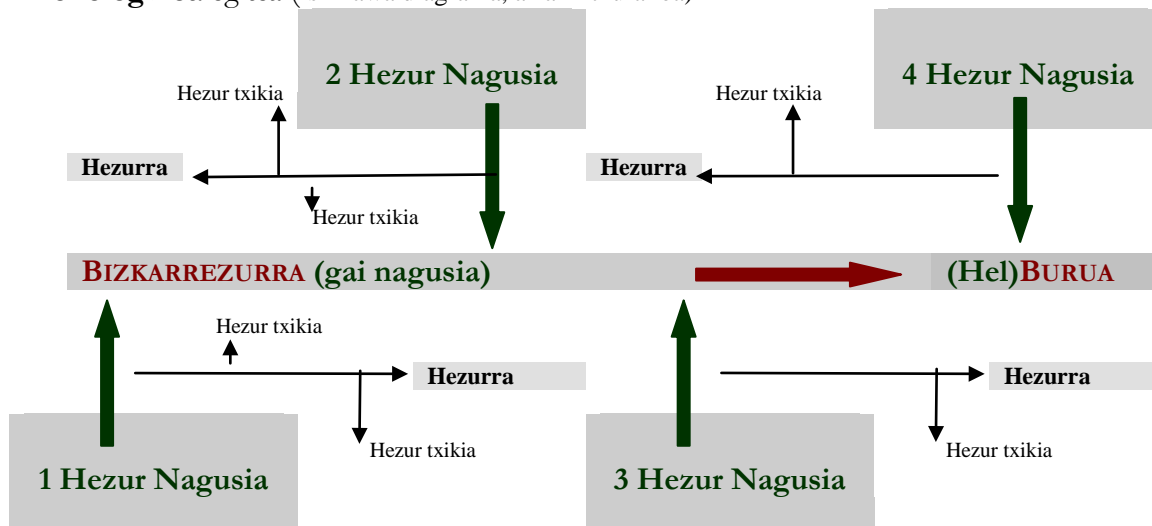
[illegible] (i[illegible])

2 Hezur Nagusia

Hezur txikia

Hezurra

Hezur txikia

4 Hezur Nagusia

Hezur txikia

Hezurra

BIZKARREZURRA (gai nagusia)

(Hel)BURUA

Hezur txikia

Hezurra

Hezur txikia

Hezurra

Hezur txikia

Hezur txikia

1 Hezur Nagusia

3 Hezur Nagusia